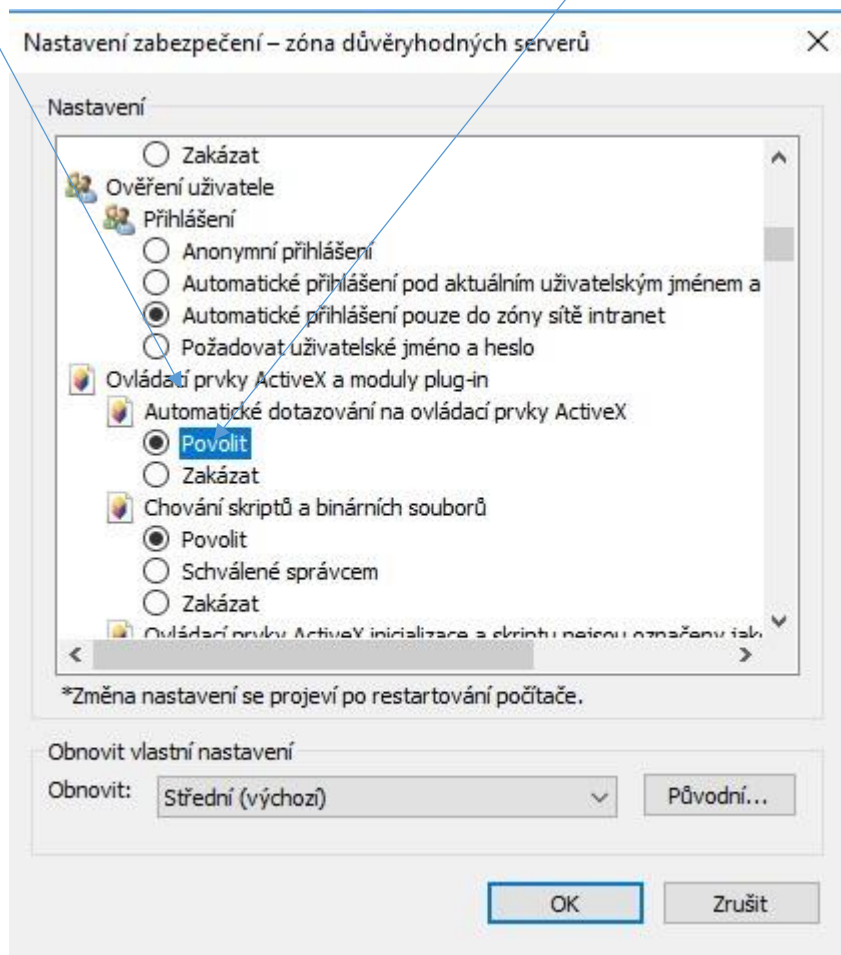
Nastavení zabezpečení – zóna důvěryhodných serverů

Nastavení

Zakázat
Ověření uživatele
Přihlášení
Anonymní přihlášení
Automatické přihlášení pod aktuálním uživatelským jménem a
Automatické přihlášení pouze do zóny sítě intranet
Požadovat uživatelské jméno a heslo
Ovládací prvky ActiveX a moduly plug-in
Automatické dotazování na ovládací prvky ActiveX
Povolit
Zakázat
Chování skriptů a binárních souborů
Povolit
Schválené správcem
Zakázat
Ovládací prvky ActiveX inicializace a skriptu nejsou označeny jak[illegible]

*Změna nastavení se projeví po restartování počítače.

Obnovit vlastní nastavení
Obnovit: Střední (výchozí)
Původní...

OK
Zrušit